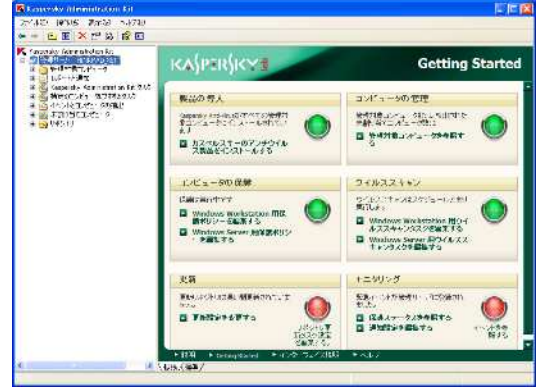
Kaspersky Administration Kit

ファイル(F) 操作(A) 表示(V) ヘルプ(H)

Kaspersky Administration Kit

KASPERSKY

Getting Started

製品の導入

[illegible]

カスペルスキーのアンチウイルス製品をインストールする

コンピュータの管理

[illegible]

管理対象コンピュータを指定する

コンピュータの保護

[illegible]

Windows Workstation 用ポリシーを編集する

Windows Server 用ポリシーを編集する

ウイルススキャン

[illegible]

Windows Workstation 用ウイルススキャンタスクを編集する

Windows Server 用ウイルススキャンタスクを編集する

更新

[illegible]

更新設定を変更する

モニタリング

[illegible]

保護ステータスを表示する

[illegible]

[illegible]

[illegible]

ヘルプ